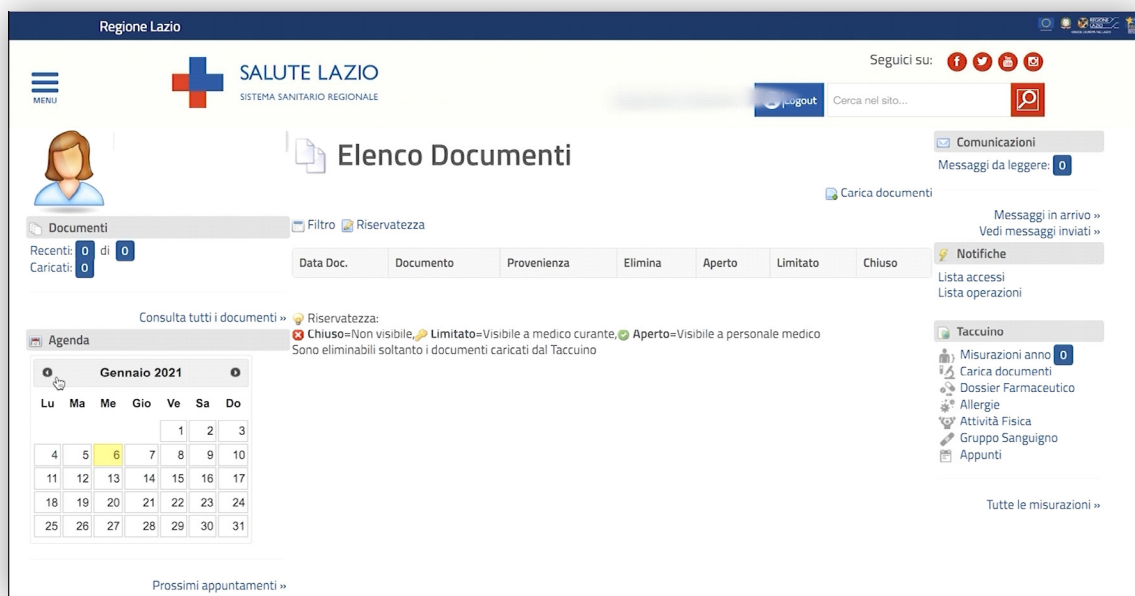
Regione Lazio

MENU

SALUTE LAZIO
SISTEMA SANITARIO REGIONALE

Seguici su:

Logout
Cerca nel sito...

Documenti
Recenti: 0 di 0
Caricati: 0

Consulta tutti i documenti »

Agenda

Gennaio 2021

| Lu | Ma | Me | Gio | Ve | Sa | Do |
|---|---|---|---|---|---|---|
| | | | | 1 | 2 | 3 |
| 4 | 5 | 6 | 7 | 8 | 9 | 10 |
| 11 | 12 | 13 | 14 | 15 | 16 | 17 |
| 18 | 19 | 20 | 21 | 22 | 23 | 24 |
| 25 | 26 | 27 | 28 | 29 | 30 | 31 |

Prossimi appuntamenti »

Elenco Documenti

Carica documenti

Filtro Riservatezza

| Data Doc. | Documento | Provenienza | Elimina | Aperto | Limitato | Chiuso |
|---|---|---|---|---|---|---|

Riservatezza:
Chiuso=Non visibile, Limitato=Visibile a medico curante, Aperto=Visibile a personale medico
Sono eliminabili soltanto i documenti caricati dal Taccuino

Comunicazioni
Messaggi da leggere: 0

Messaggi in arrivo »
Vedi messaggi inviati »

Notifiche
Lista accessi
Lista operazioni

Taccuino
Misurazioni anno 0
Carica documenti
Dossier Farmaceutico
Allergie
Attività Fisica
Gruppo Sanguigno
Appunti

Tutte le misurazioni »